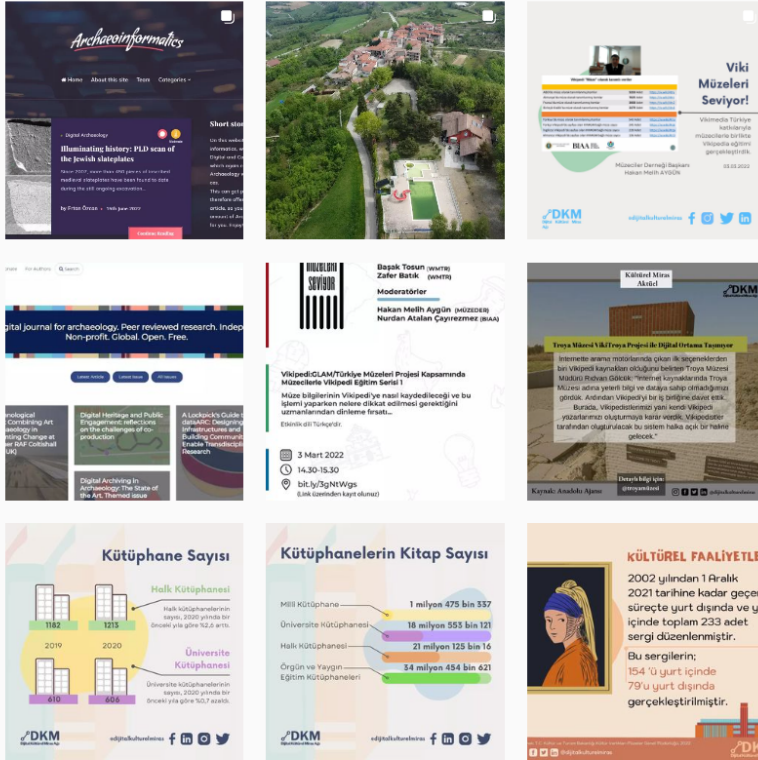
Archaeoinformatics

Home About this site Team Categories

Digital Archaeology

Illuminating history: PLD scan of the Jewish slateplates

Since 2007, more than 200 pieces of inscribed medieval slateplates have been found to date during the still ongoing excavation...

by Ertan Özcan 14th June 2022

Continue Reading

Short sto

Us this websi information, Digital and Co which upon Archaeology this can get therefore off article, so y amount of d for you!

Viki Müzeleri Seviyor!

Vikimedia Türkiye katılımıyla müzecilerle birlikte Vikipedia eğitimi gerçekleştirildi.

03.03.2022

Müzeciler Derneği Başkanı Hakan Melih AYGÜN

BIAA

DKM

#dijitalkulturelmiras

for Authors Search

igital journal for archaeology. Peer reviewed research. Indep Non-profit. Global. Open. Free.

Latest Article Latest Issue All Issues

Digital Heritage and Public Engagement: reflections on the challenges of co-production

A Lockpick's Guide to dataARC: Designing Infrastructures and Building Communit Transdisciplin Research

Digital Archiving in Archaeology: The State of the Art. Themed issue

Combining Art Changing at RAF Coltishall (UK)

MÜZELERİ SEVİYOR

Başak Tosun (WMTR)
Zafer Batık (WMTR)

Moderatörler

Hakan Melih Aygün (MÜZEDER)
Nurdan Atalan Çayırezmez (BIAA)

Vikipedi:GLAM/Türkiye Müzeleri Projesi Kapsamında Müzecilerle Vikipedi Eğitim Serisi 1

Müze bilgilerinin Vikipedi'ye nasıl kaydedileceği ve bu işlemi yaparken nelere dikkat edilmesi gerektiğini uzmanlarından dinleme fırsatı...

Etkinlik dili Türkçe'dir.

3 Mart 2022

14.30-15.30

bit.ly/3gNtWgs
(Link üzerinden kayıt olunuz)

Kültürel Miras Aktüel

DKM

Troya Müzesi VikiTroya Projesi ile Dijital Ortama Taşınıyor

İnternette arama motorlarında çıkan ilk seçeneklerden biri Vikipedi kaynakları olduğunu belirten Troya Müzesi Müdürü Rıdvan Gölcük: "İnternet kaynaklarında Troya Müzesi adına yeterli bilgi ve dataya sahip olmadığımızı gördük. Ardından Vikipedi'yi bir iş birliğine davet ettik. Burada, Vikipedistlerimizi yani kendi Vikipedi yazarlarımızı oluşturmaya karar verdik. Vikipedistler tarafından oluşturulacak bu sistem halka açık bir halde gelecek."

Kaynak: Anadolu Ajansı

Detaylı bilgi için: @troyamuzesi

#dijitalkulturelmiras

Kütüphane Sayısı

1182 1213
2019 2020
610 608

Halk Kütüphanesi
Halk kütüphanelerinin sayısı, 2020 yılında bir önceki yıla göre %2,6 arttı.

Üniversite Kütüphanesi
Üniversite kütüphanelerinin sayısı, 2020 yılında bir önceki yıla göre %0,7 azaldı.

DKM

#dijitalkulturelmiras

Kütüphanelerin Kitap Sayısı

Milli Kütüphane 1 milyon 475 bin 337
Üniversite Kütüphanesi 18 milyon 553 bin 121
Halk Kütüphanesi 21 milyon 125 bin 16
Örgün ve Yaygın Eğitim Kütüphaneleri 54 milyon 454 bin 621

DKM

#dijitalkulturelmiras

KÜLTÜREL FAALİYETLE

2002 yılından 1 Aralık 2021 tarihine kadar geçen süreçte yurt dışında ve y içinde toplam 233 adet sergi düzenlenmiştir.

Bu sergilerin; 154 'ü yurt içinde 79'u yurt dışında gerçekleştirilmiştir.

DKM

#dijitalkulturelmiras